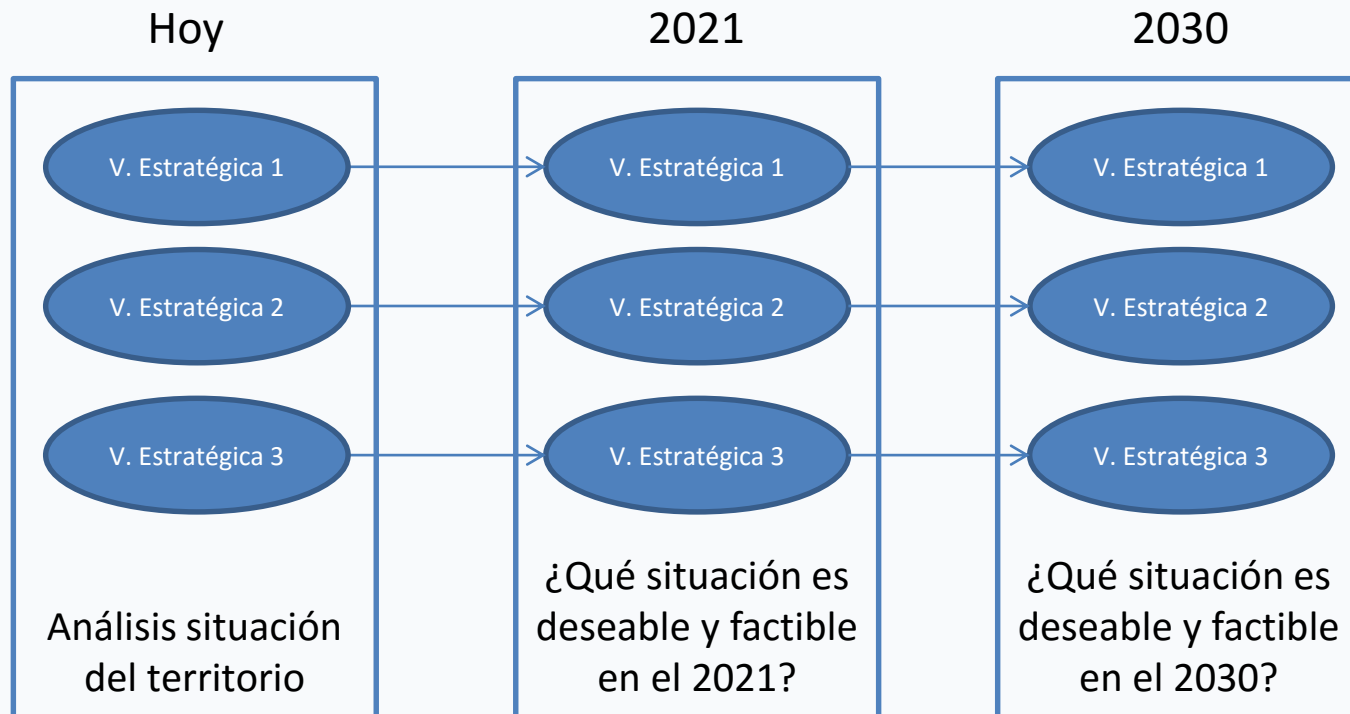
Hoy

V. Estratégica 1

V. Estratégica 2

V. Estratégica 3

Análisis situación del territorio

2021

V. Estratégica 1

V. Estratégica 2

V. Estratégica 3

¿Qué situación es deseable y factible en el 2021?

2030

V. Estratégica 1

V. Estratégica 2

V. Estratégica 3

¿Qué situación es deseable y factible en el 2030?